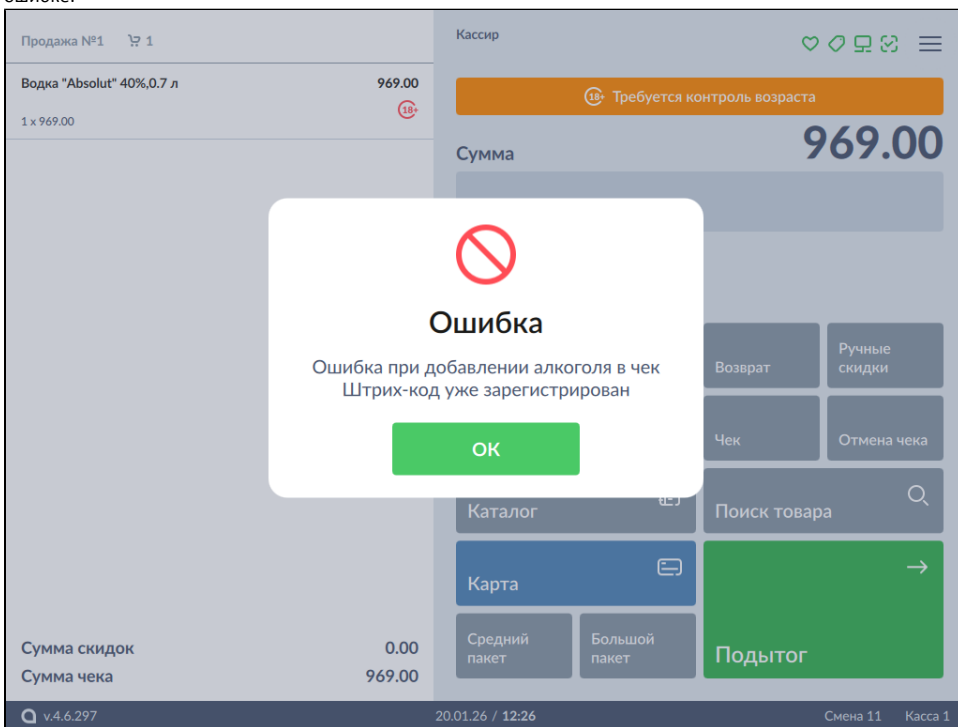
ошибке.

Продажа №1 1

Водка "Absolut" 40%,0.7 л 969.00
1 x 969.00
18+

Кассир

18+ Требуется контроль возраста

Сумма 969.00

Ошибка

Ошибка при добавлении алкоголя в чек
Штрих-код уже зарегистрирован

ОК

Возврат

Ручные скидки

Чек

Отмена чека

Каталог

Поиск товара

Карта

Средний пакет

Большой пакет

Подытог

Сумма скидок 0.00
Сумма чека 969.00

v.4.6.297

20.01.26 / 12:26

Смена 11 Касса 1